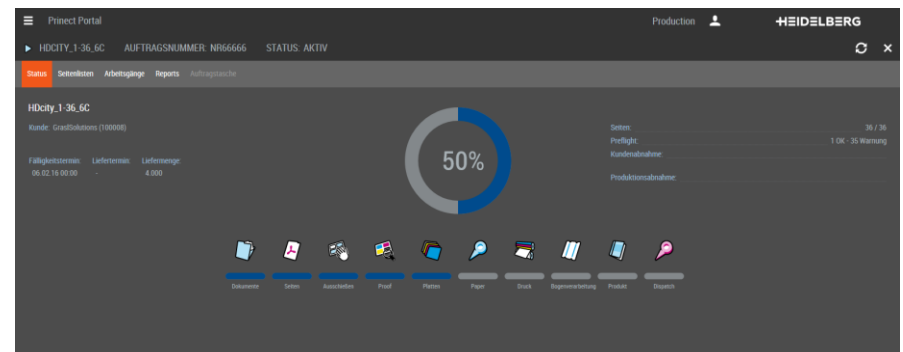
Prinect Portal

Production

HEIDELBERG

HDCITY_1-36_6C AUFTRAGSNUMMER: NR66666 STATUS: AKTIV

Status Seitenlisten Arbeitsgänge Reports Auftragstasche

HDcity_1-36_6C

Kunde: GradSolutions (100008)

Fälligkeitstermin Liefertermin Liefermenge
06.02.16 00:00 - 4.000

50%

Seiten: 36 / 36
Preflight: 1 OK - 35 Warnung
Kundenabnahme:

Produktionsabnahme:

Dokumente Seiten Ausschießen Proof Platten Paper Druck Bogenverarbeitung Produkt Dispatch